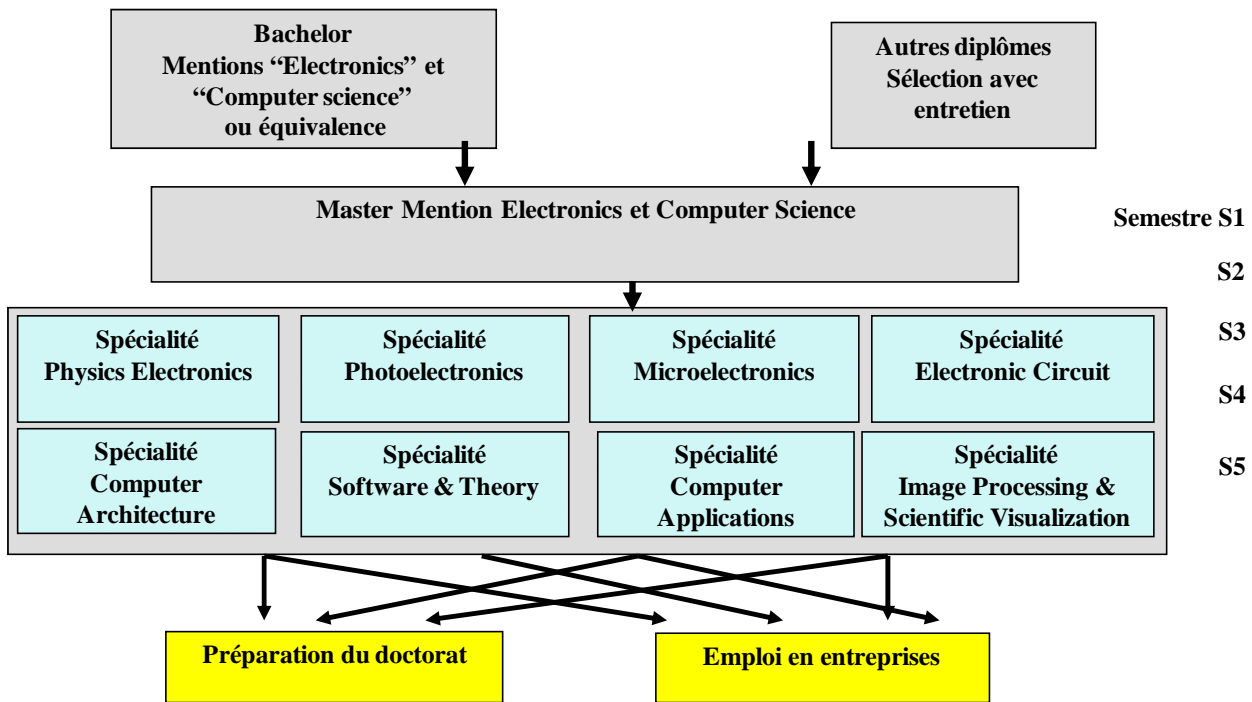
Bachelor
Mentions “Electronics” et “Computer science” ou équivalence

Autres diplômes
Sélection avec entretien

Master Mention Electronics et Computer Science

Semestre S1

S2

S3

S4

S5

Spécialité
Physics Electronics

Spécialité
Photoelectronics

Spécialité
Microelectronics

Spécialité
Electronic Circuit

Spécialité
Computer Architecture

Spécialité
Software & Theory

Spécialité
Computer Applications

Spécialité
Image Processing & Scientific Visualization

Préparation du doctorat

Emploi en entreprises